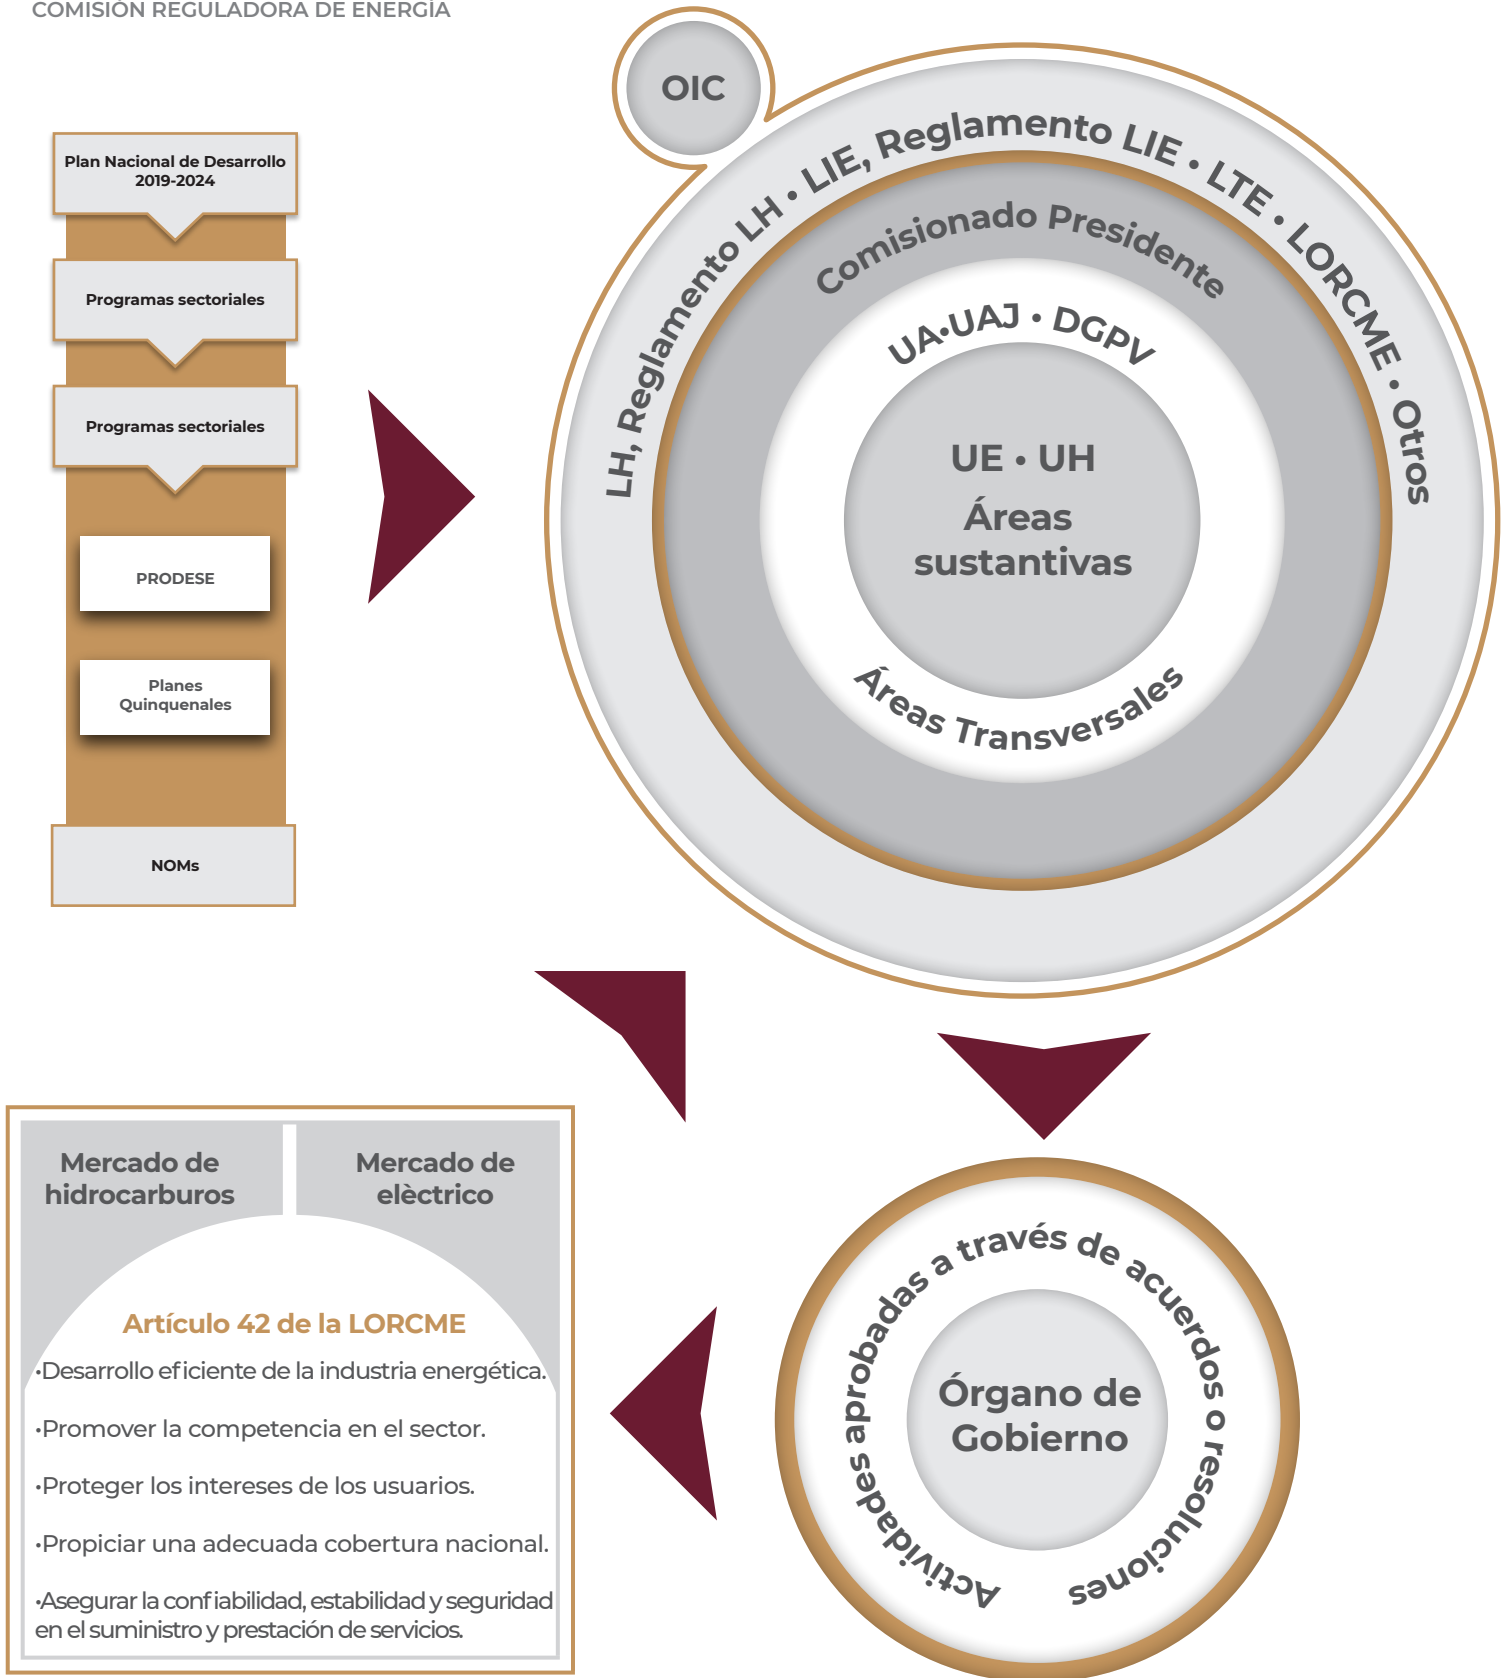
COMISIÓN REGULADORA DE ENERGÍA

Plan Nacional de Desarrollo 2019-2024

Programas sectoriales

Programas sectoriales

PRODESE

Planes Quinquenales

NOMs

OIC

LH, Reglamento LH • LIE, Reglamento LIE • LTE • LORCME • Otros

Comisionado Presidente

UA•UAJ • DGPV

UE • UH
Áreas sustantivas

Áreas Transversales

Actividades aprobadas a través de acuerdos o resoluciones

Órgano de Gobierno

Mercado de hidrocarburos

Mercado de elèctrico

Artículo 42 de la LORCME

•Desarrollo eficiente de la industria energética.

•Promover la competencia en el sector.

•Proteger los intereses de los usuarios.

•Propiciar una adecuada cobertura nacional.

•Asegurar la confiabilidad, estabilidad y seguridad en el suministro y prestación de servicios.